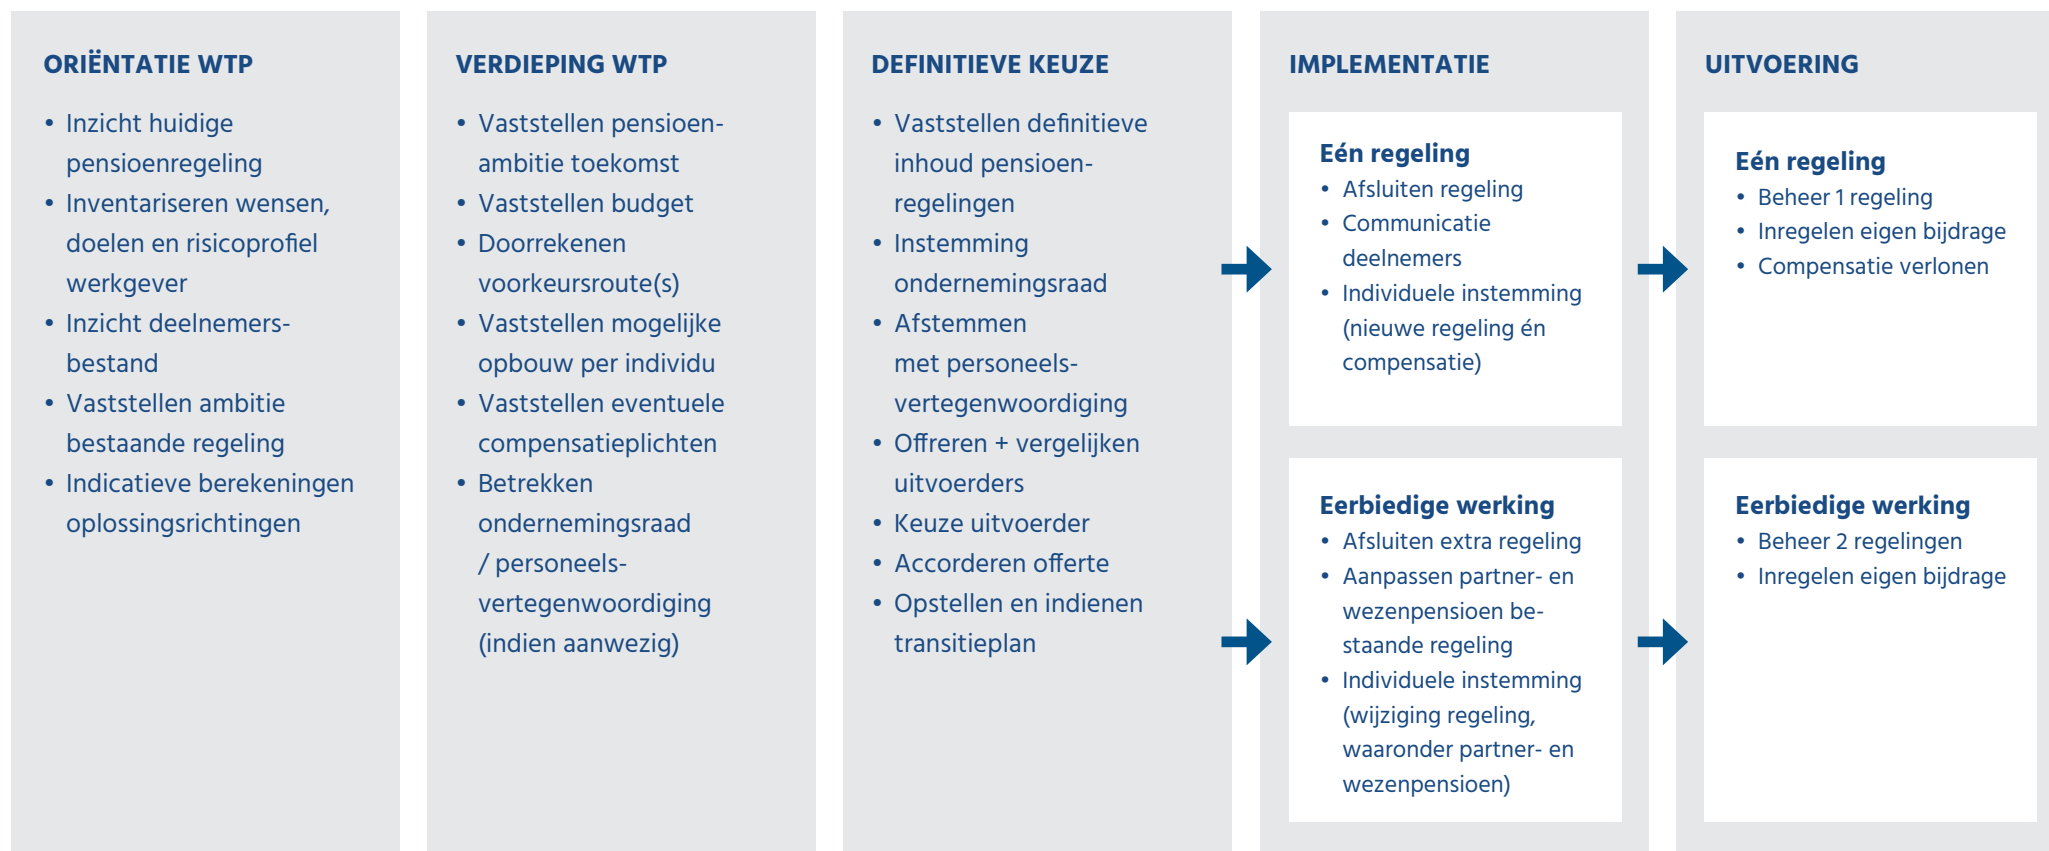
ORIËNTATIE WTP

- Inzicht huidige pensioenregeling
- Inventariseren wensen, doelen en risicoprofiel werkgever
- Inzicht deelnemersbestand
- Vaststellen ambitie bestaande regeling
- Indicatieve berekeningen oplossingsrichtingen

VERDIEPING WTP

- Vaststellen pensioenambitie toekomst
- Vaststellen budget
- Doorrekenen voorkeursroute(s)
- Vaststellen mogelijke opbouw per individu
- Vaststellen eventuele compensatieplichten
- Betrekken ondernemingsraad / personeelsvertegenwoordiging (indien aanwezig)

DEFINITIEVE KEUZE

- Vaststellen definitieve inhoud pensioenregelingen
- Instemming ondernemingsraad
- Afstemmen met personeelsvertegenwoordiging
- Offreren + vergelijken uitvoerders
- Keuze uitvoerder
- Accorderen offerte
- Opstellen en indienen transitieplan

IMPLEMENTATIE

Eén regeling
- Afsluiten regeling
- Communicatie deelnemers
- Individuele instemming (nieuwe regeling én compensatie)

Eerbiedige werking
- Afsluiten extra regeling
- Aanpassen partner- en wezenpensioen bestaande regeling
- Individuele instemming (wijziging regeling, waaronder partner- en wezenpensioen)

UITVOERING

Eén regeling
- Beheer 1 regeling
- Inregelen eigen bijdrage
- Compensatie verlonen

Eerbiedige werking
- Beheer 2 regelingen
- Inregelen eigen bijdrage